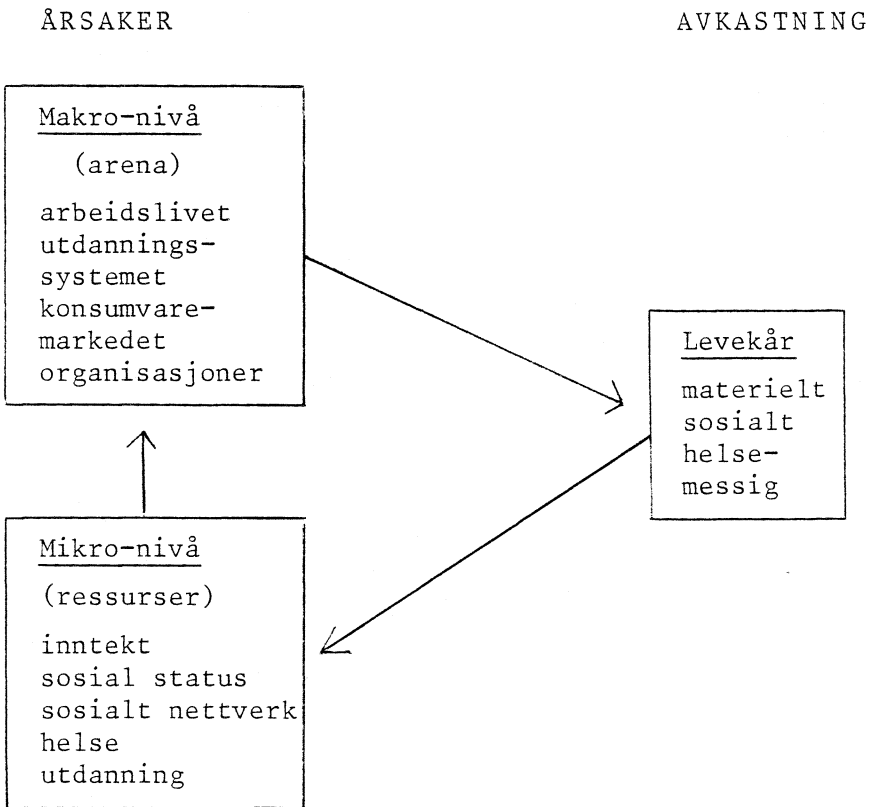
ÅRSAKER

AVKASTNING

Makro-nivå
(arena)
arbeidslivet
utdanningssystemet
konsumvaremarkedet
organisasjoner

Levekår
materielt
sosialt
helsemessig

Mikro-nivå
(ressurser)
inntekt
sosial status
sosialt nettverk
helse
utdanning